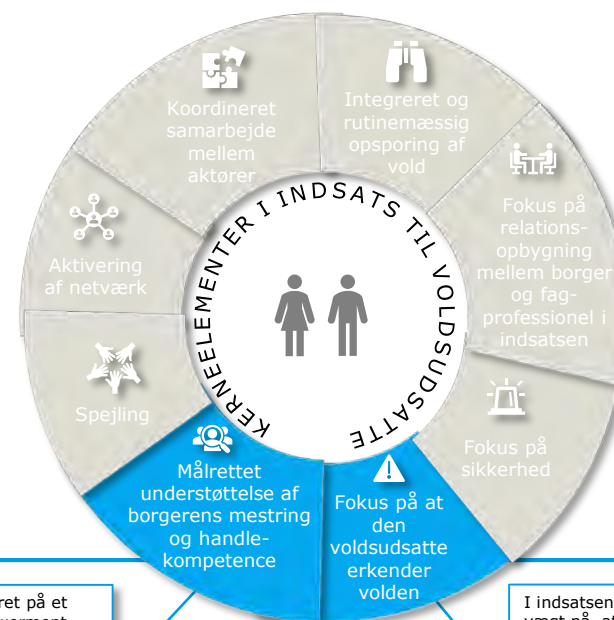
KERNEELEMENTER I INDSATS TIL VOLDSUDSATTE

Koordineret samarbejde mellem aktører

Integreret og rutinemæssig opsporing af vold

Fokus på relationsopbygning mellem borger og fagprofessionel i indsatsen

Aktivering af netværk

Spejling

Fokus på sikkerhed

Målrettet understøttelse af borgerens mestring og handlekompetence

Fokus på at den voldsudsatte erkender volden

ret på et
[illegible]

I indsatsen
vægt på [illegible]